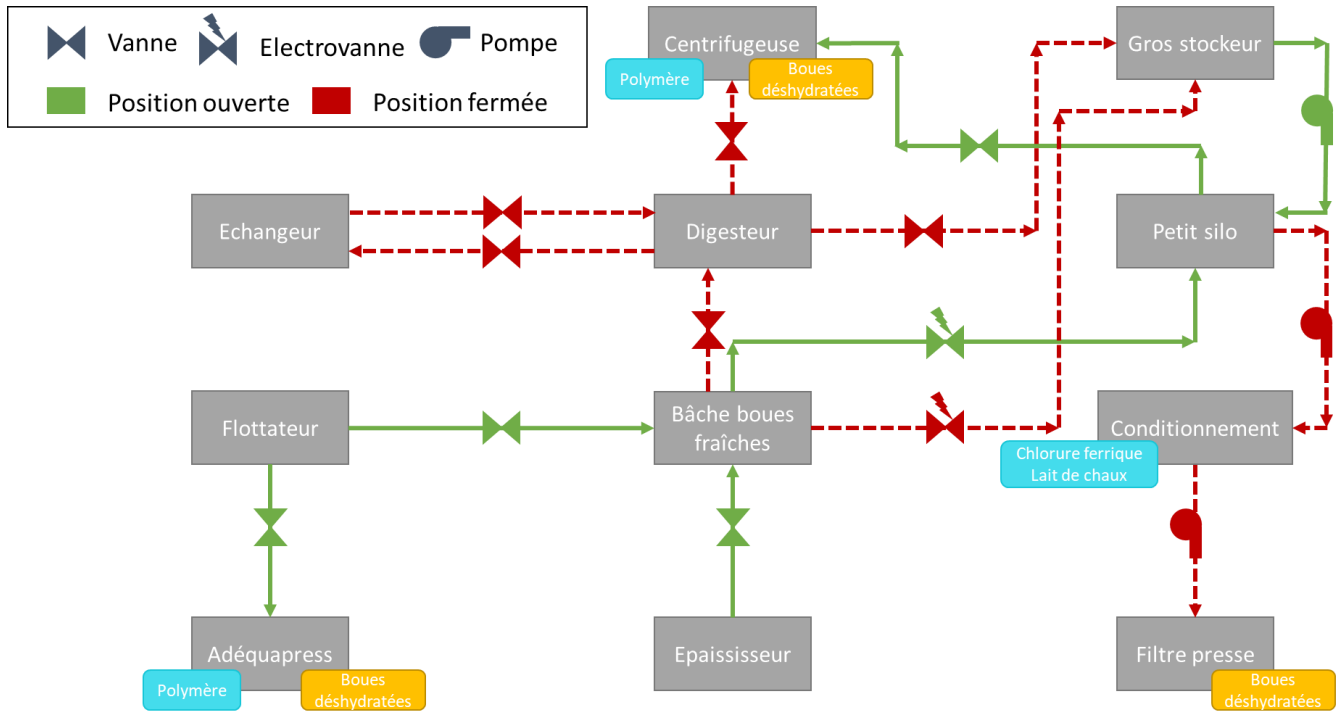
Vanne
Electrovanne
Pompe
Position ouverte
Position fermée

Centrifugeuse
Polymère
Boues déshydratées

Gros stockeur

Echangeur

Digesteur

Petit silo

Flottateur

Bâche boues fraîches

Conditionnement
Chlorure ferrique
Lait de chaux

Adéquapress
Polymère
Boues déshydratées

Epaississeur

Filtre presse
Boues déshydratées